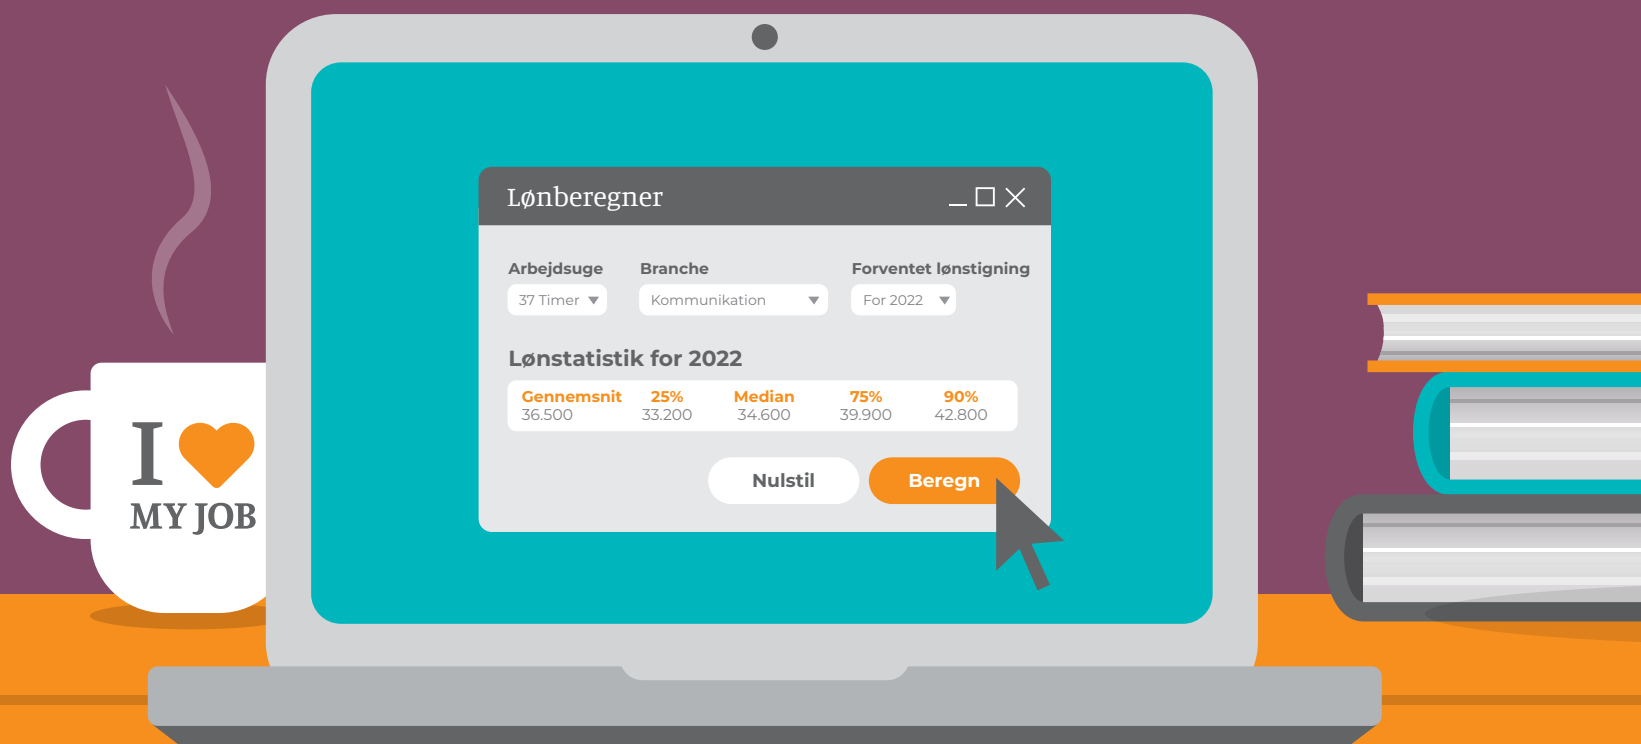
I ♥ MY JOB

Lønberegner

Arbejdsuge
37 Timer

Branche
Kommunikation

Forventet lønstigning
For 2022

Lønstatistik for 2022

| Gennemsnit | 25% | Median | 75% | 90% |
|---|---|---|---|---|
| 36.500 | 33.200 | 34.600 | 39.900 | 42.800 |

Nulstil

Beregn